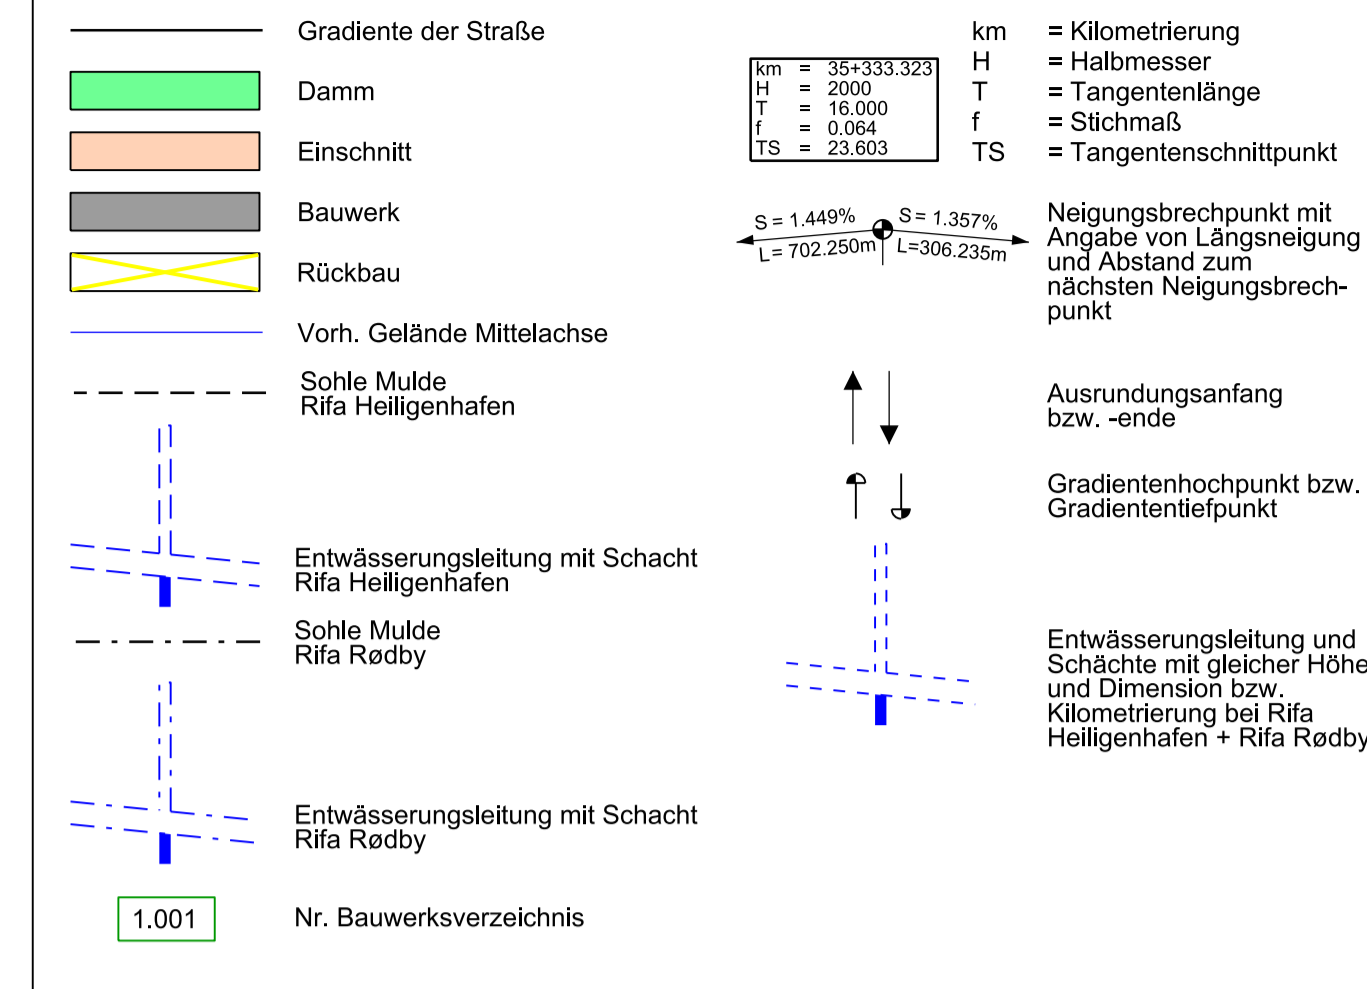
Gradiente der Straße

Damm

Einschnitt

Bauwerk

Rückbau

Vorh. Gelände Mittelachse

Sohle Mulde
Rifa Heiligenhafen

Entwässerungsleitung mit Schacht
Rifa Heiligenhafen

Sohle Mulde
Rifa Rødby

Entwässerungsleitung mit Schacht
Rifa Rødby

1.001

Nr. Bauwerksverzeichnis

| km | = | 35+333.323 |
|---|---|---|
| H | = | 2000 |
| T | = | 16.000 |
| f | = | 0.064 |
| TS | = | 23.603 |

km = Kilometrierung
H = Halbmesser
T = Tangentenlänge
f = Stichmaß
TS = Tangentenschnittpunkt

S = 1.449%
L = 702.250m
S = 1.357%
L=306.235m

Neigungsbrechpunkt mit Angabe von Längsneigung und Abstand zum nächsten Neigungsbrechpunkt

Ausrundungsanfang bzw. -ende

Gradientenhochpunkt bzw. Gradiententiefpunkt

Entwässerungsleitung und Schächte mit gleicher Höhe und Dimension bzw. Kilometrierung bei Rifa Heiligenhafen + Rifa Rødby